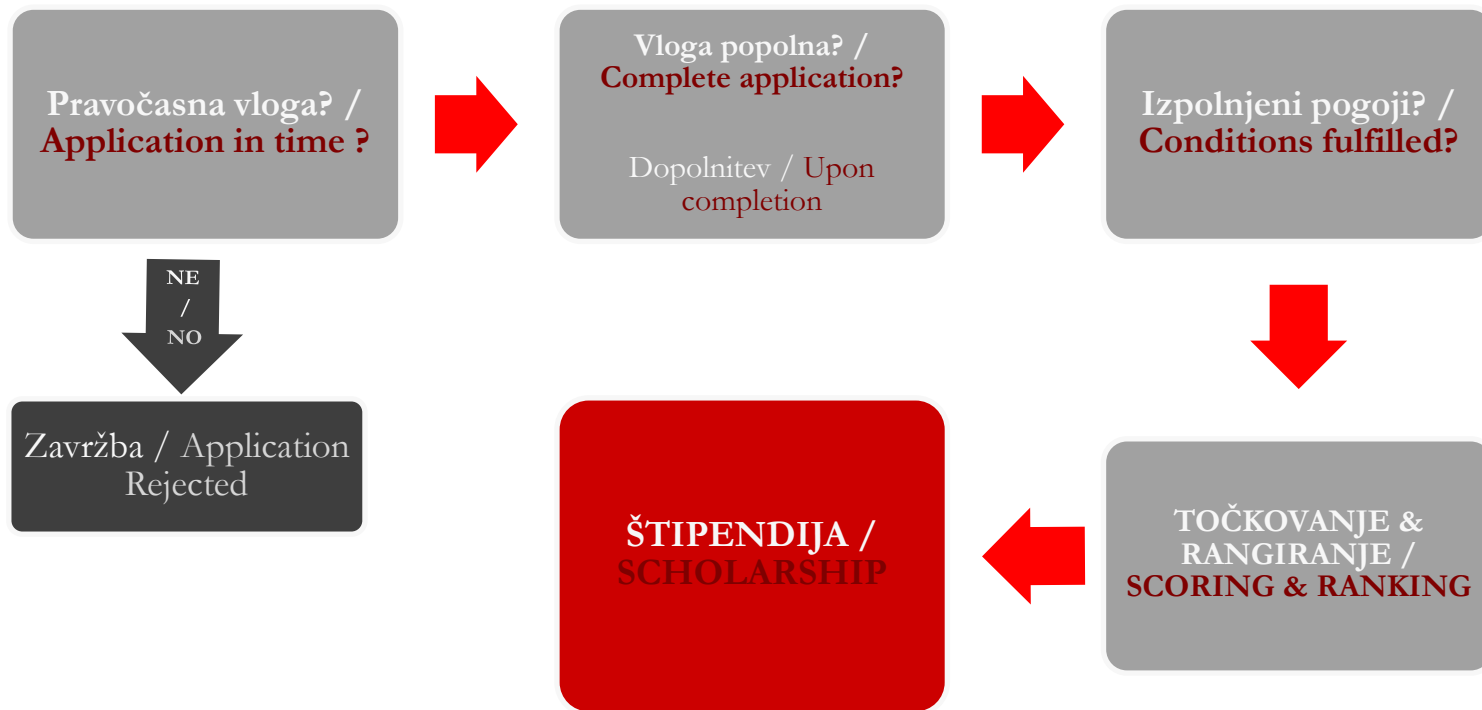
Pravočasna vloga? / Application in time ?

Vloga popolna? / Complete application?

Dopolnitev / Upon completion

Izpolnjeni pogoji? / Conditions fulfilled?

NE / NO

Zavržba / Application Rejected

ŠTIPENDIJA / SCHOLARSHIP

TOČKOVANJE & RANGIRANJE / SCORING & RANKING